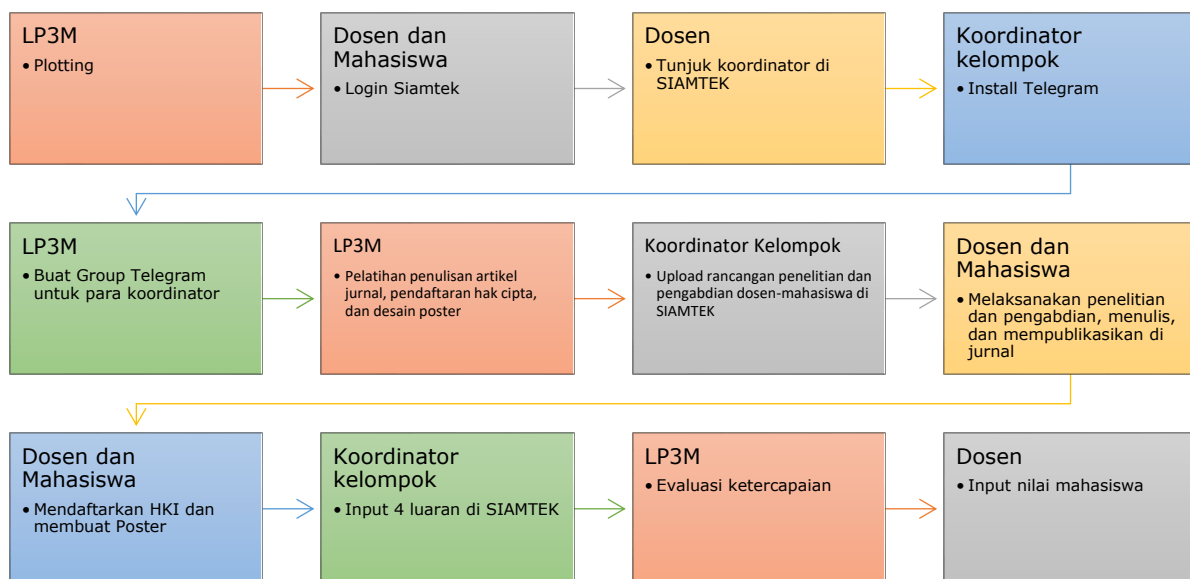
LP3M
• Plotting

Dosen dan Mahasiswa
• Login Siamtek

Dosen
• Tunjuk koordinator di SIAMTEK

Koordinator kelompok
• Install Telegram

LP3M
• Buat Group Telegram untuk para koordinator

LP3M
• Pelatihan penulisan artikel jurnal, pendaftaran hak cipta, dan desain poster

Koordinator Kelompok
• Upload rancangan penelitian dan pengabdian dosen-mahasiswa di SIAMTEK

Dosen dan Mahasiswa
• Melaksanakan penelitian dan pengabdian, menulis, dan mempublikasikan di jurnal

Dosen dan Mahasiswa
• Mendaftarkan HKI dan membuat Poster

Koordinator kelompok
• Input 4 luaran di SIAMTEK

LP3M
• Evaluasi ketercapaian

Dosen
• Input nilai mahasiswa